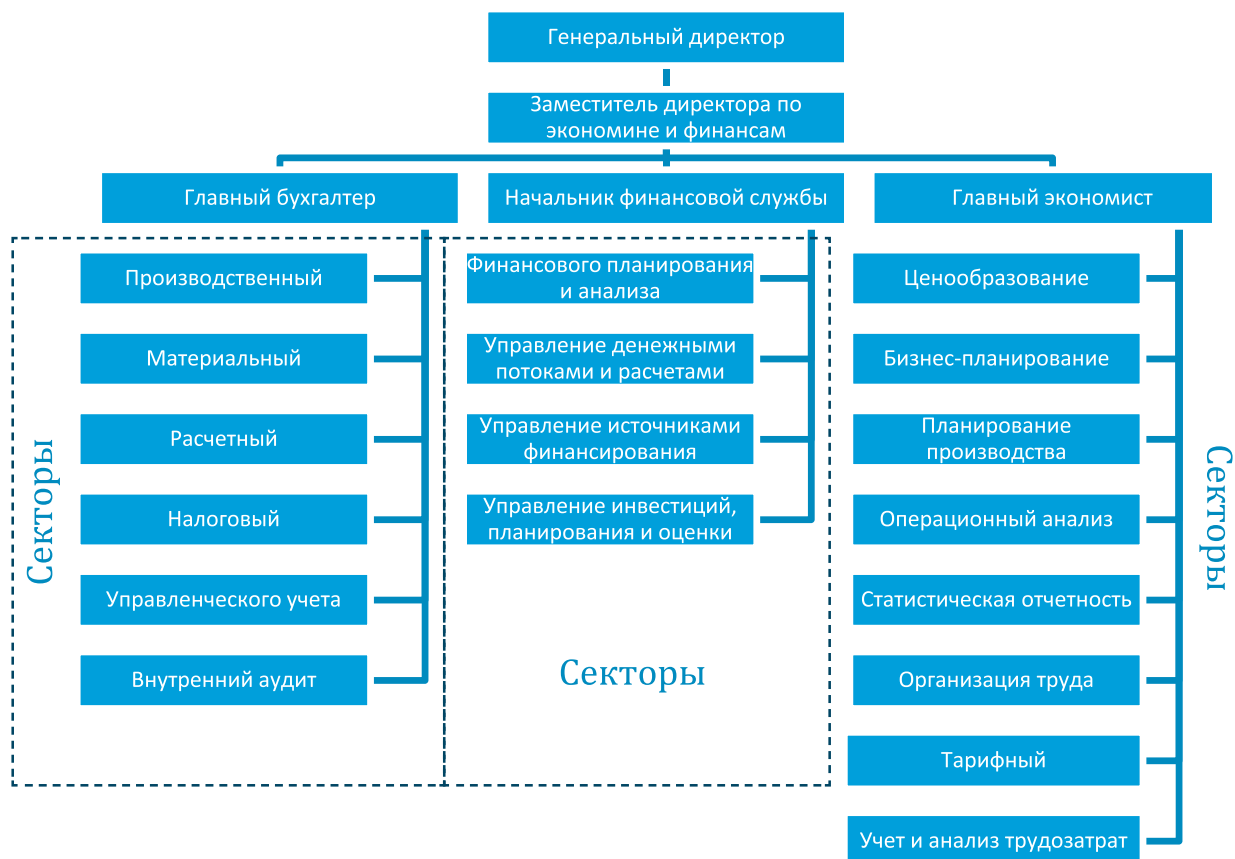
Генеральный директор

Заместитель директора по экономине и финансам

Главный бухгалтер

Начальник финансовой службы

Главный экономист

Секторы

Производственный

Материальный

Расчетный

Налоговый

Управленческого учета

Внутренний аудит

Финансового планирования и анализа

Управление денежными потоками и расчетами

Управление источниками финансирования

Управление инвестиций, планирования и оценки

Секторы

Ценообразование

Бизнес-планирование

Планирование производства

Операционный анализ

Статистическая отчетность

Организация труда

Тарифный

Учет и анализ трудозатрат

Секторы